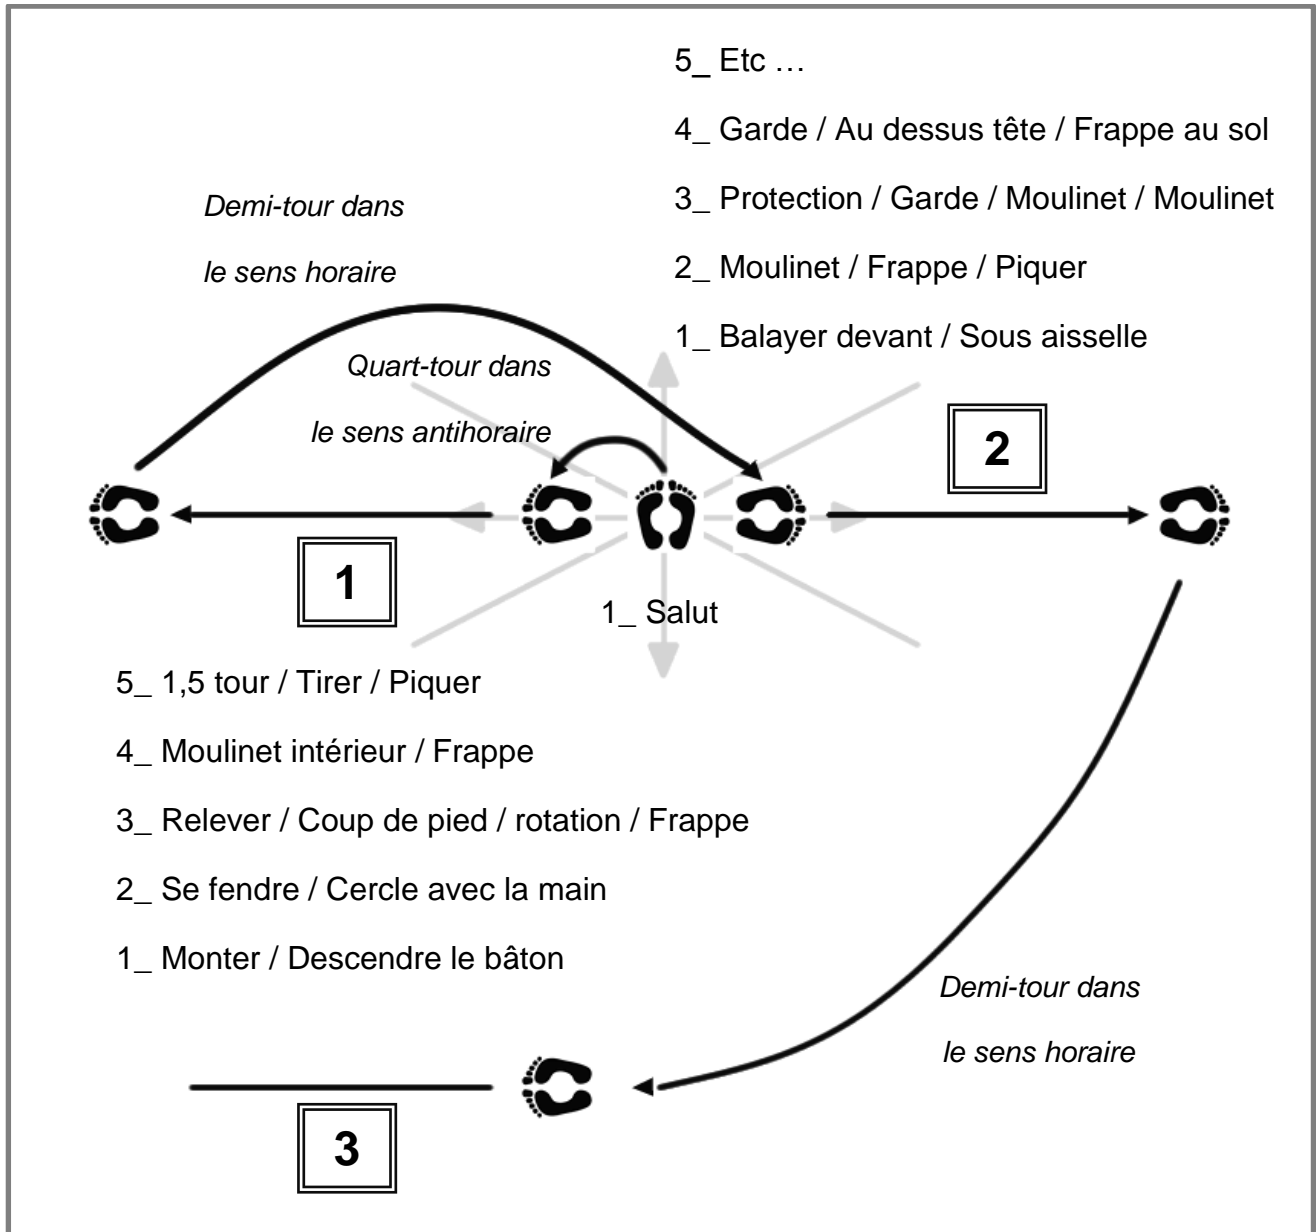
5_ Etc …

4_ Garde / Au dessus tête / Frappe au sol

3_ Protection / Garde / Moulinet / Moulinet

2_ Moulinet / Frappe / Piquer

1_ Balayer devant / Sous aisselle

Demi-tour dans le sens horaire

Quart-tour dans le sens antihoraire

2

1

1_ Salut

5_ 1,5 tour / Tirer / Piquer

4_ Moulinet intérieur / Frappe

3_ Relever / Coup de pied / rotation / Frappe

2_ Se fendre / Cercle avec la main

1_ Monter / Descendre le bâton

Demi-tour dans le sens horaire

3